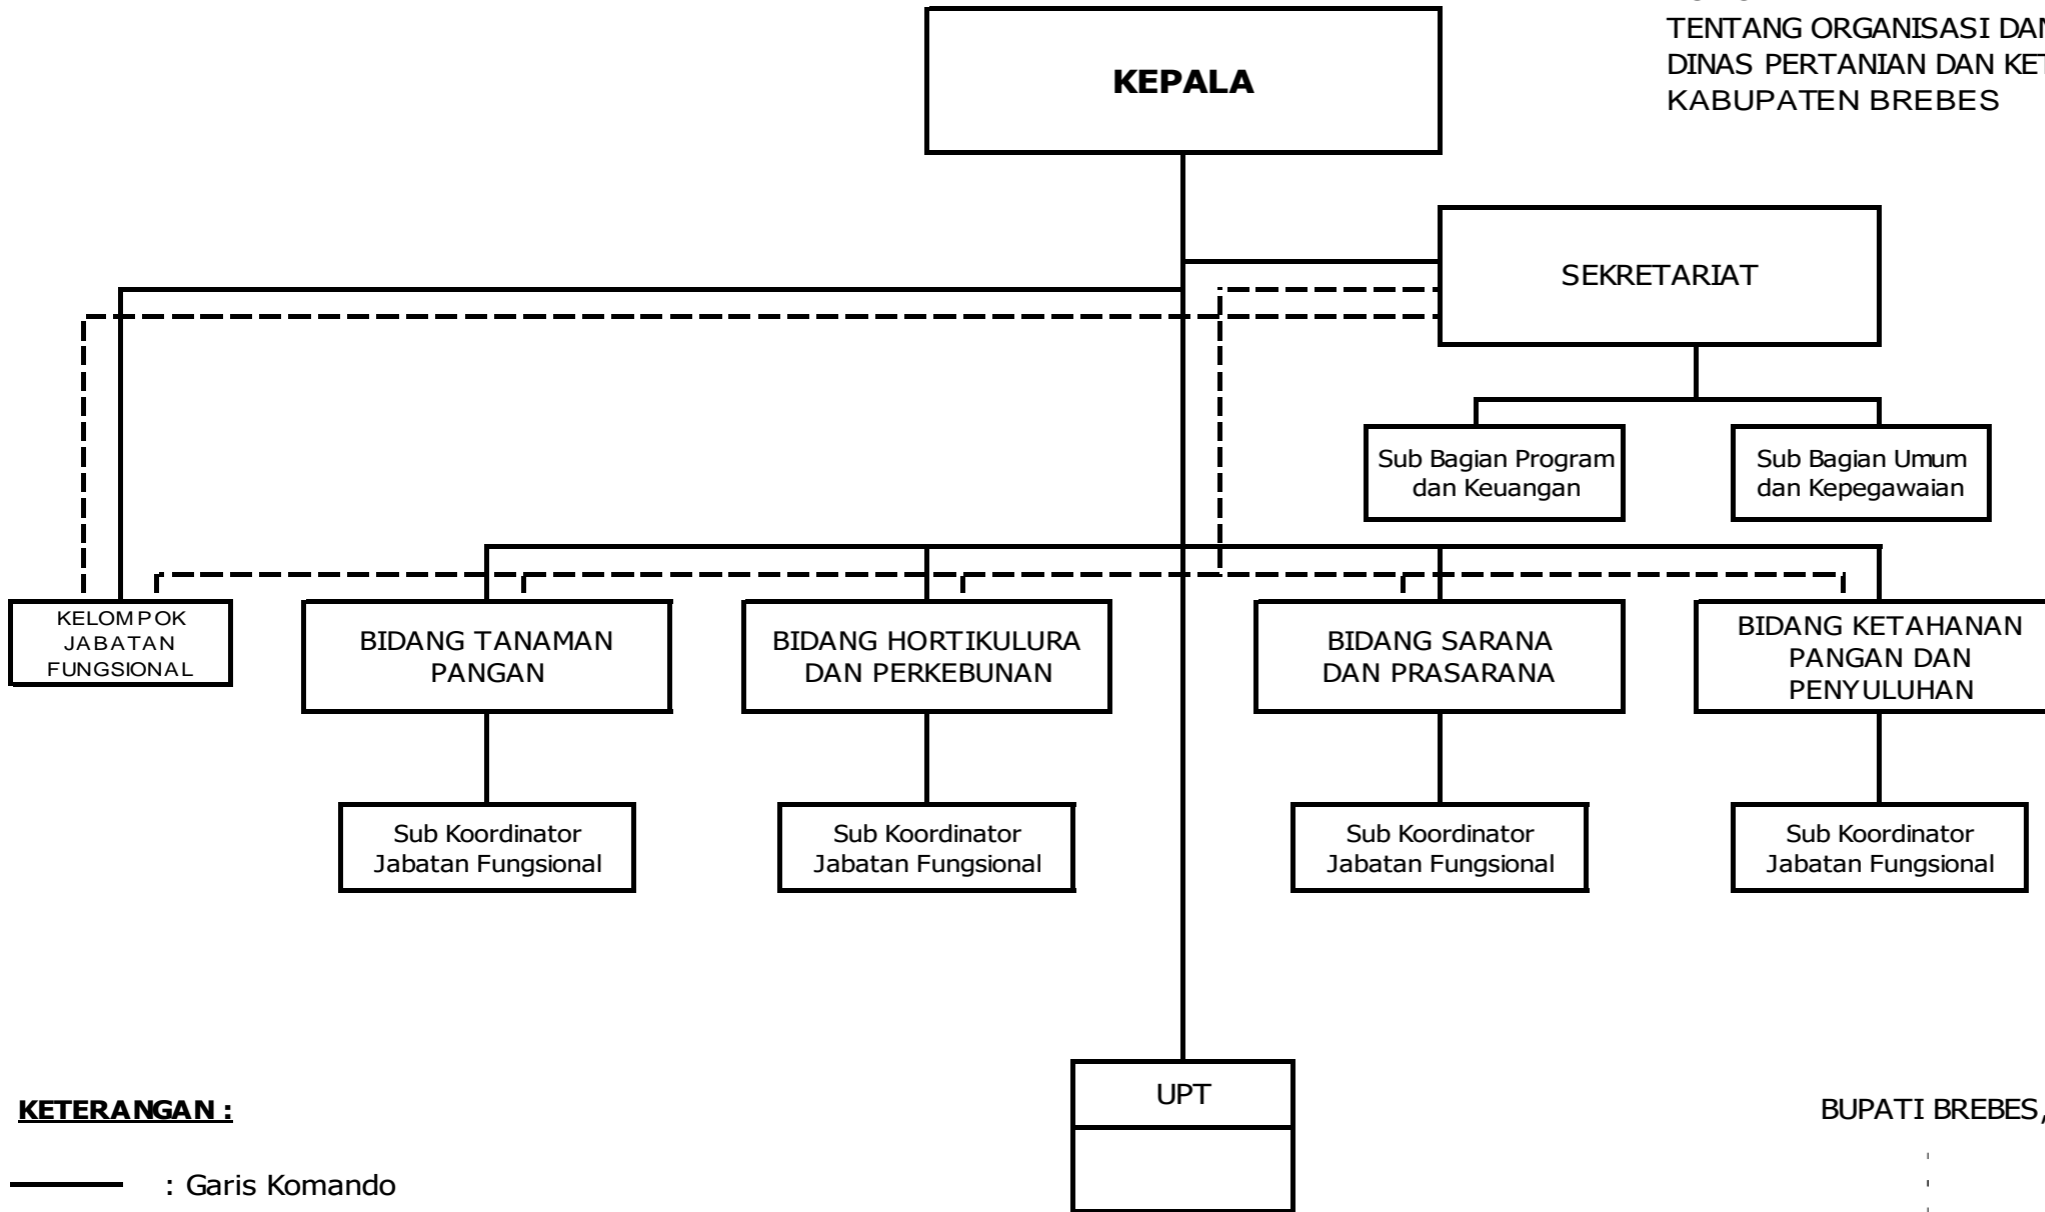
TENTANG ORGANISASI DA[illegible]
DINAS PERTANIAN DAN KE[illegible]
KABUPATEN BREBES

KEPALA

SEKRETARIAT

Sub Bagian Program dan Keuangan

Sub Bagian Umum dan Kepegawaian

KELOMPOK JABATAN FUNGSIONAL

BIDANG TANAMAN PANGAN

BIDANG HORTIKULURA DAN PERKEBUNAN

BIDANG SARANA DAN PRASARANA

BIDANG KETAHANAN PANGAN DAN PENYULUHAN

Sub Koordinator Jabatan Fungsional

Sub Koordinator Jabatan Fungsional

Sub Koordinator Jabatan Fungsional

Sub Koordinator Jabatan Fungsional

UPT

KETERANGAN :

: Garis Komando

BUPATI BREBES,